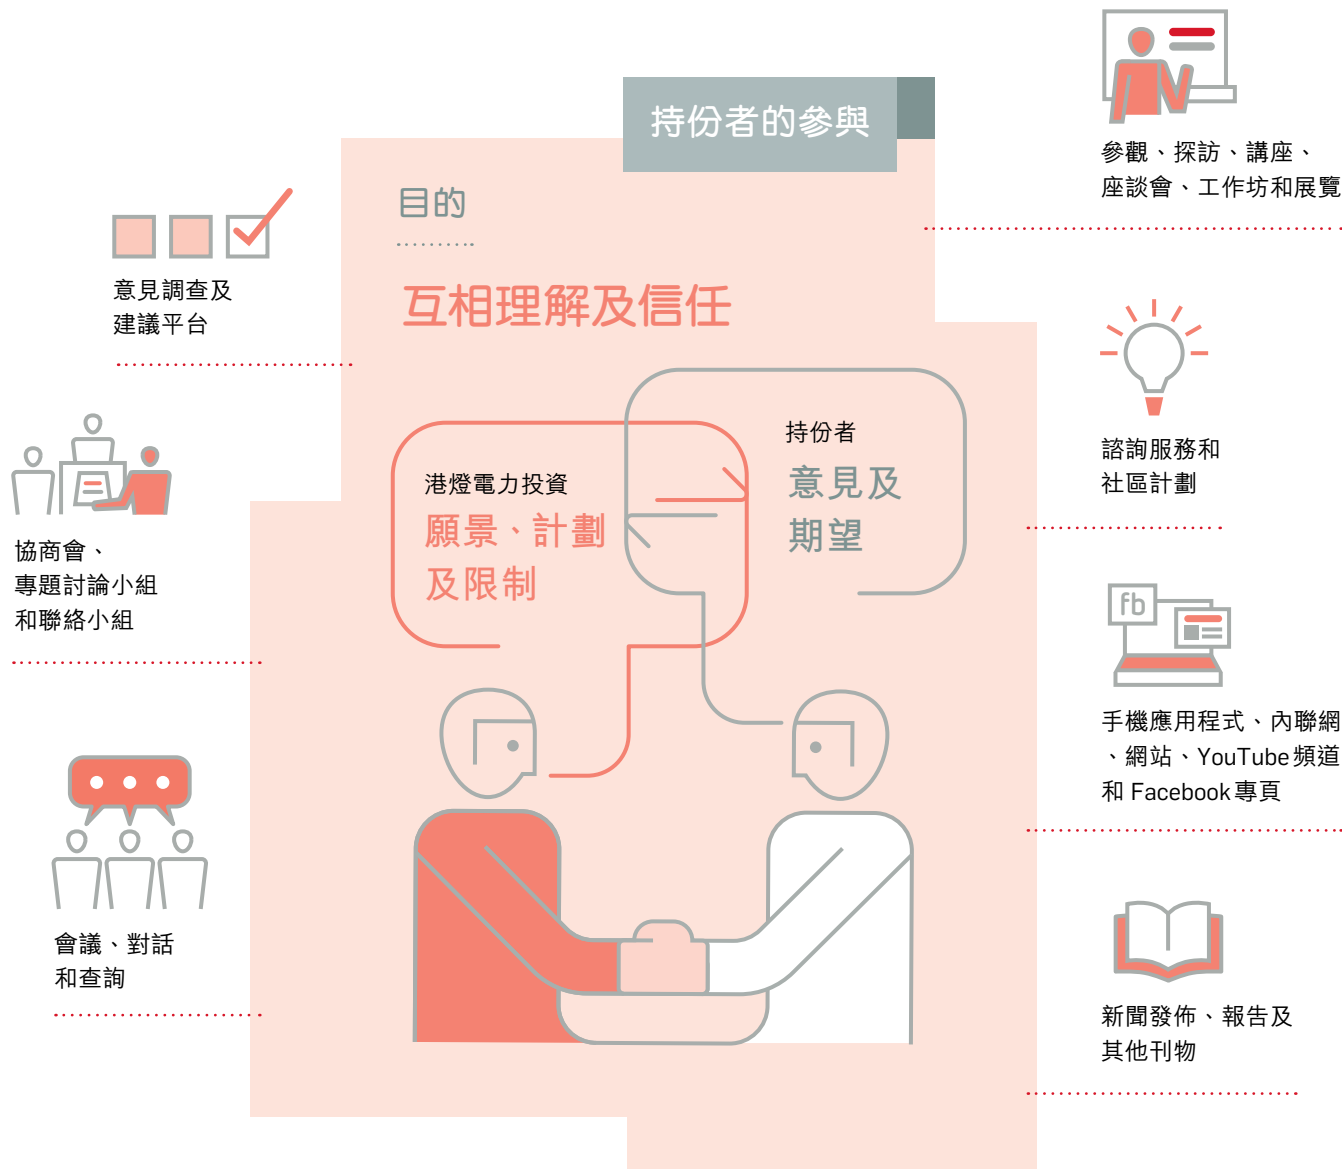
持份者的參與

目的

互相理解及信任

港燈電力投資
願景、計劃
及限制

持份者
意見及
期望

fb

參觀、探訪、講座、
座談會、工作坊和展覽

意見調查及
建議平台

諮詢服務和
社區計劃

協商會、
專題討論小組
和聯絡小組

手機應用程式、內聯網
、網站、YouTube頻道
和 Facebook專頁

會議、對話
和查詢

新聞發佈、報告及
其他刊物